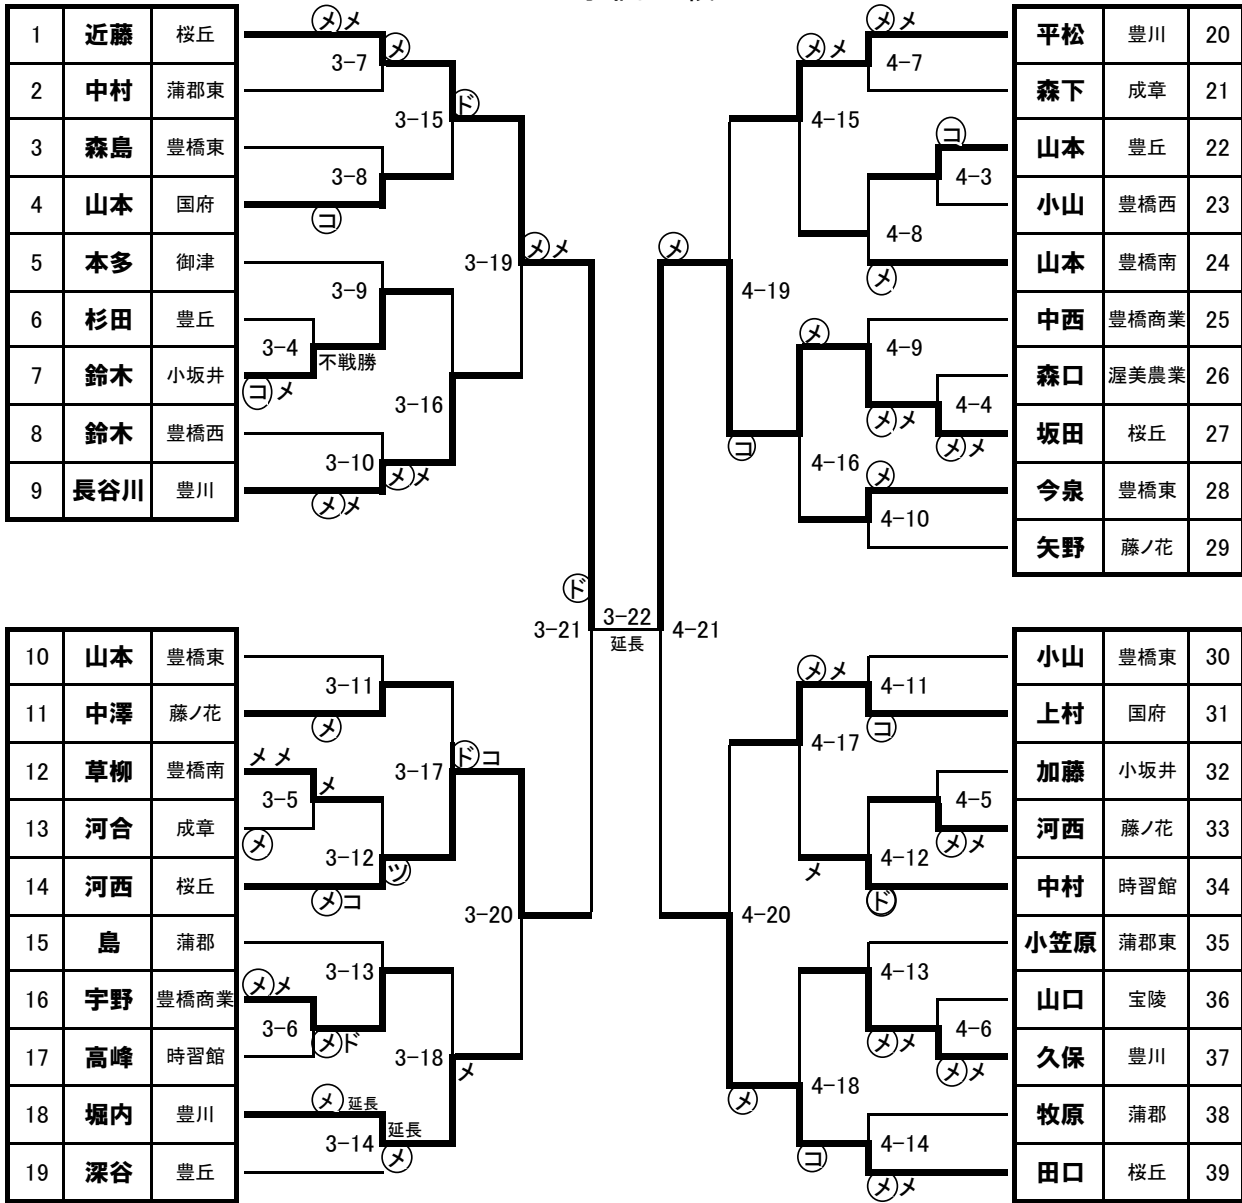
| 1 | 近藤 | 桜丘 |
|---|---|---|
| 2 | 中村 | 蒲郡東 |
| 3 | 森島 | 豊橋東 |
| 4 | 山本 | 国府 |
| 5 | 本多 | 御津 |
| 6 | 杉田 | 豊丘 |
| 7 | 鈴木 | 小坂井 |
| 8 | 鈴木 | 豊橋西 |
| 9 | 長谷川 | 豊川 |

| 平松 | 豊川 | 20 |
|---|---|---|
| 森下 | 成章 | 21 |
| 山本 | 豊丘 | 22 |
| 小山 | 豊橋西 | 23 |
| 山本 | 豊橋南 | 24 |
| 中西 | 豊橋商業 | 25 |
| 森口 | 渥美農業 | 26 |
| 坂田 | 桜丘 | 27 |
| 今泉 | 豊橋東 | 28 |
| 矢野 | 藤ノ花 | 29 |

| 10 | 山本 | 豊橋東 |
|---|---|---|
| 11 | 中澤 | 藤ノ花 |
| 12 | 草柳 | 豊橋南 |
| 13 | 河合 | 成章 |
| 14 | 河西 | 桜丘 |
| 15 | 島 | 蒲郡 |
| 16 | 宇野 | 豊橋商業 |
| 17 | 高峰 | 時習館 |
| 18 | 堀内 | 豊川 |
| 19 | 深谷 | 豊丘 |

| 小山 | 豊橋東 | 30 |
|---|---|---|
| 上村 | 国府 | 31 |
| 加藤 | 小坂井 | 32 |
| 河西 | 藤ノ花 | 33 |
| 中村 | 時習館 | 34 |
| 小笠原 | 蒲郡東 | 35 |
| 山口 | 宝陵 | 36 |
| 久保 | 豊川 | 37 |
| 牧原 | 蒲郡 | 38 |
| 田口 | 桜丘 | 39 |

ⓜメ ⓜ 3-7 3-15 Ⓓ 3-8 Ⓚ 3-19 ⓜメ 3-9 3-4 不戦勝 Ⓚメ 3-16 3-10 ⓜメ ⓜメ

ⓜメ ⓜメ 4-7 4-15 Ⓚ 4-3 4-8 ⓜ ⓜ 4-19 ⓜ 4-9 ⓜメ 4-4 ⓜメ Ⓚ 4-16 ⓜ 4-10

Ⓓ 3-21 3-22 延長 4-21

3-11 ⓜ メ メ 3-5 メ 3-17 Ⓓコ ⓜ 3-12 Ⓣ ⓜコ 3-20 3-13 ⓜメ 3-6 ⓜド 3-18 メ ⓜ 延長 3-14 延長 ⓜ

ⓜメ 4-11 Ⓚ 4-17 4-5 ⓜメ メ 4-12 Ⓓ 4-20 4-13 4-6 ⓜメ ⓜメ ⓜ 4-18 Ⓚ 4-14 ⓜメ